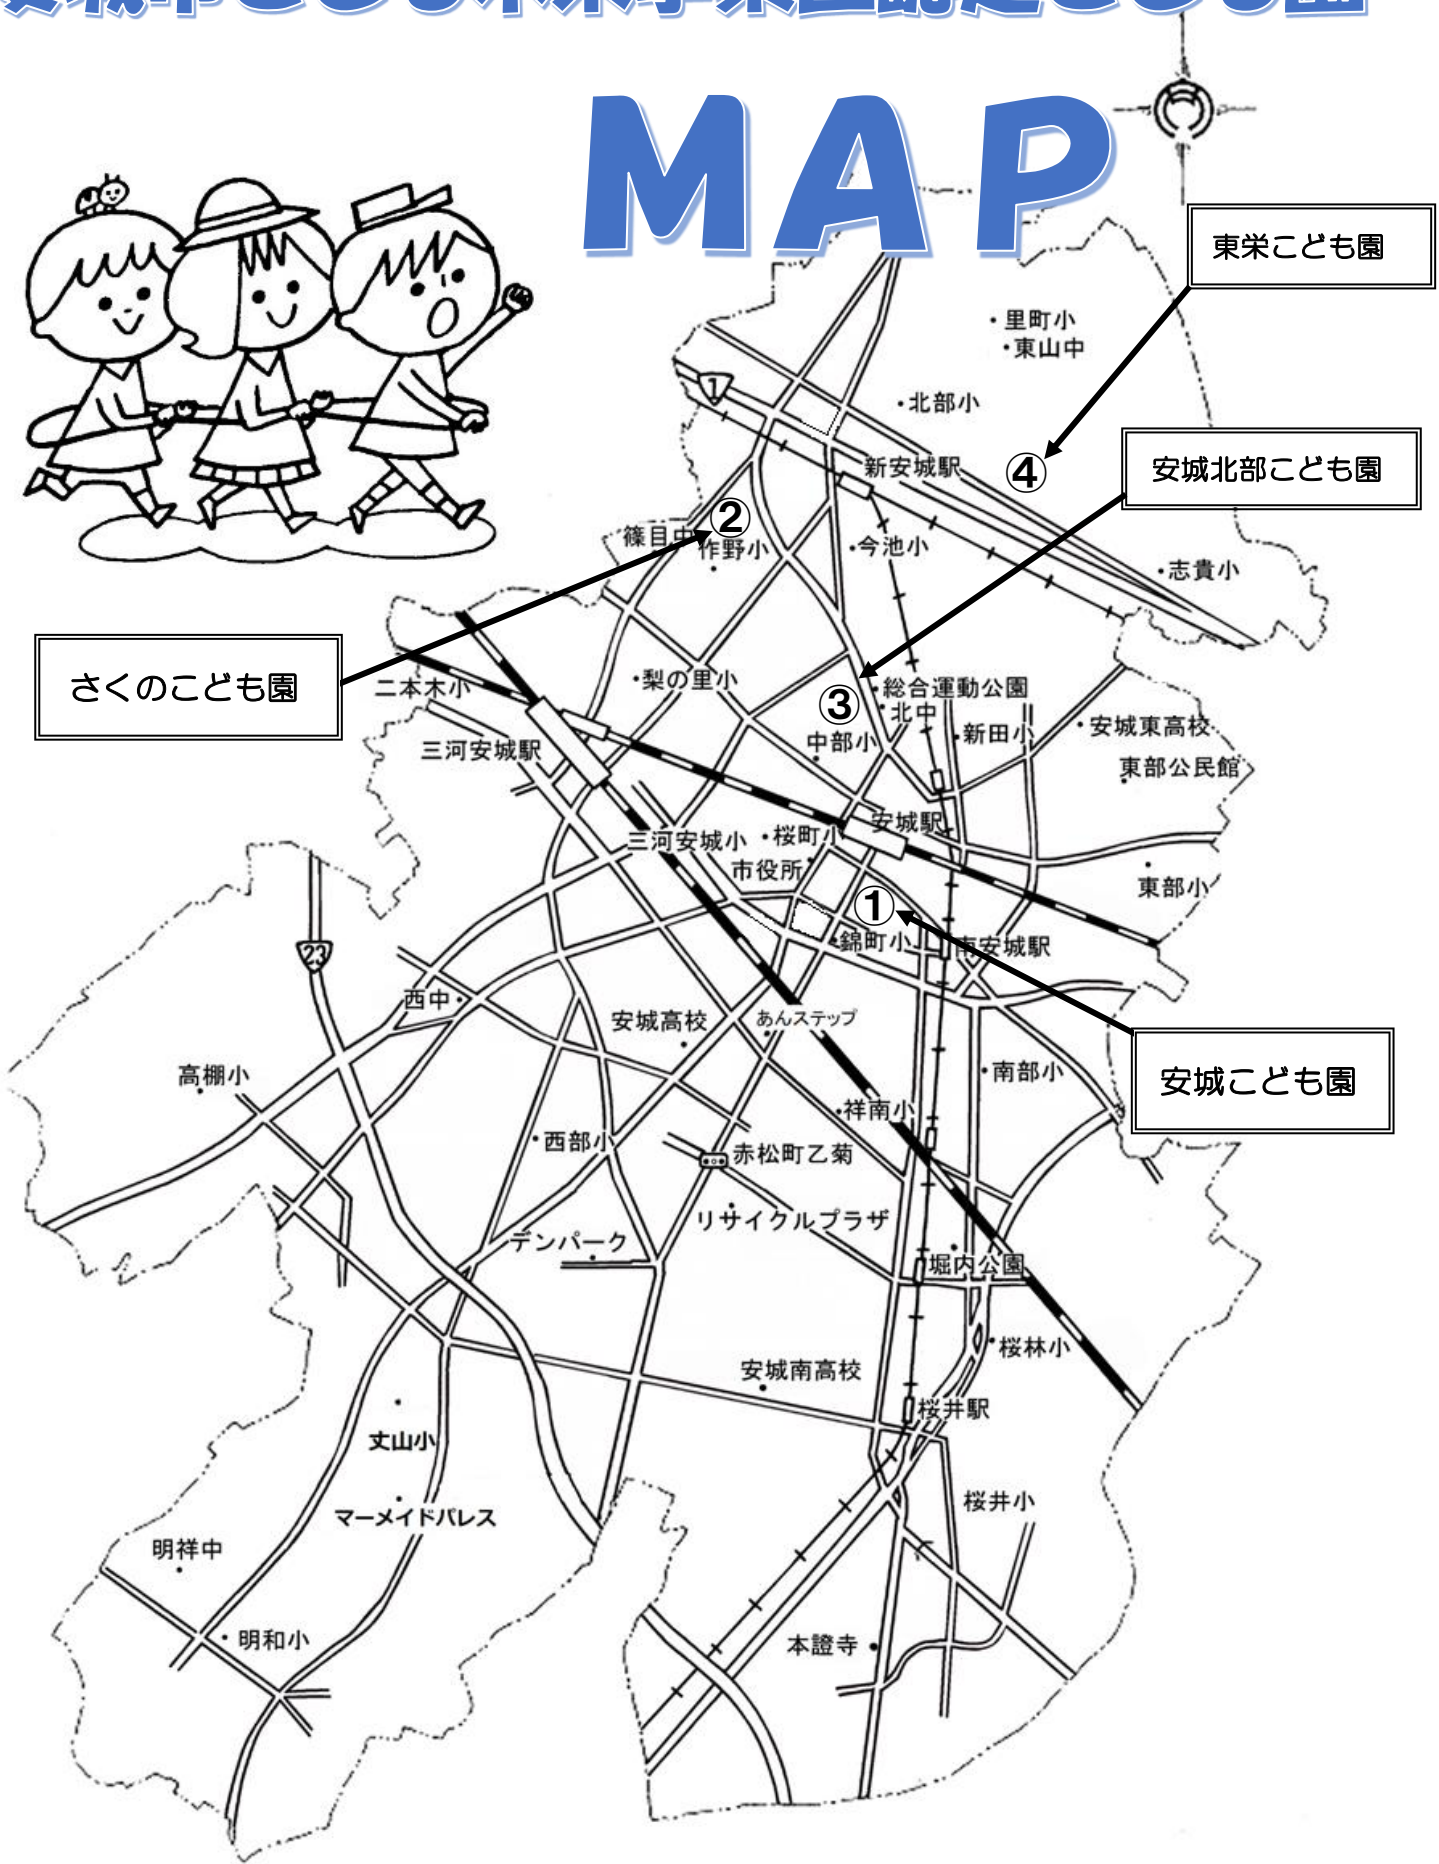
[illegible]

MAP

東栄こども園

安城北部こども園

さくのこども園

安城こども園

④
②
③
①

里町小
東山中
北部小
1
新安城駅
篠目中
作野小
今池小
志貴小
梨の里小
二本木小
総合運動公園
北中
三河安城駅
中部小
新田小
安城東高校
東部公民館
安城駅
三河安城小
桜町小
市役所
東部小
錦町小
南安城駅
23
西中
安城高校
あんステップ
高棚小
南部小
祥南小
西部小
赤松町乙菊
リサイクルプラザ
デンパーク
堀内公園
桜林小
安城南高校
桜井駅
丈山小
桜井小
マーメイドパレス
明祥中
明和小
本證寺